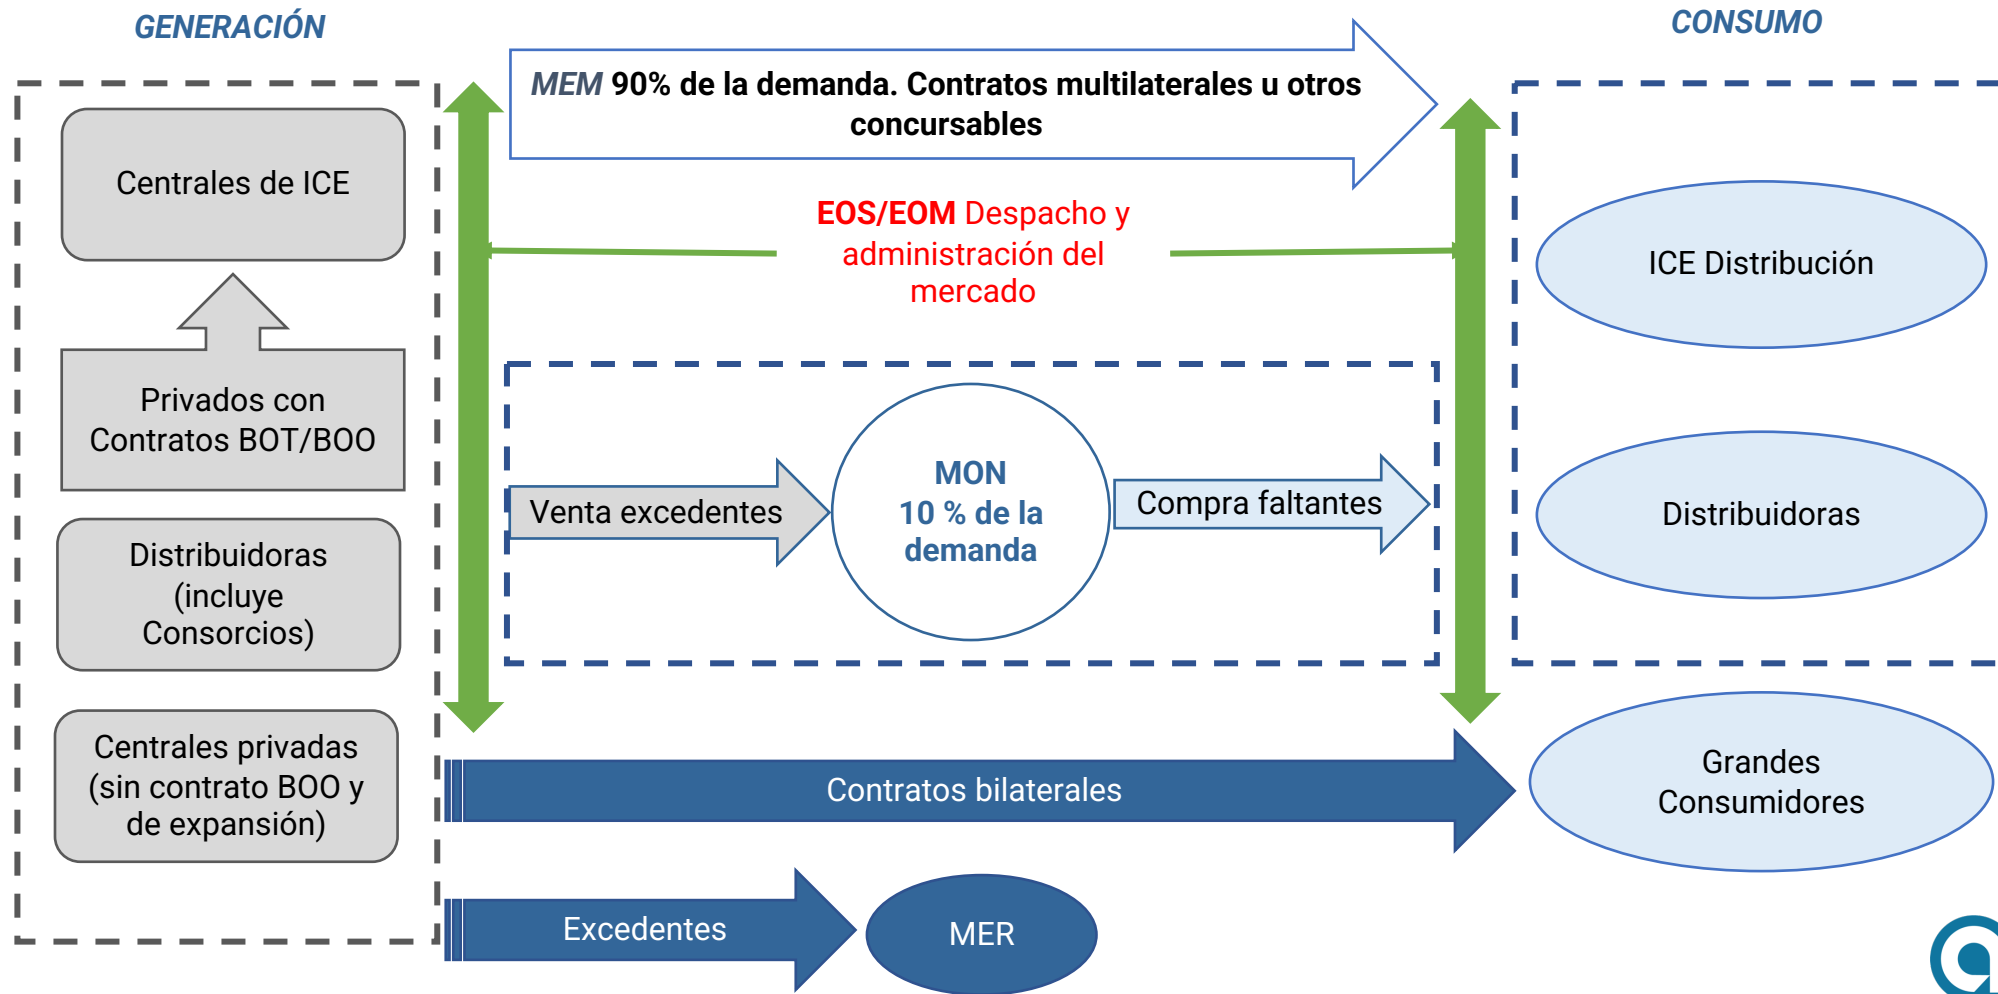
GENERACIÓN

CONSUMO

MEM 90% de la demanda. Contratos multilaterales u otros concursables

Centrales de ICE

EOS/EOM Despacho y administración del mercado

ICE Distribución

Privados con Contratos BOT/BOO

Venta excedentes

MON 10 % de la demanda

Compra faltantes

Distribuidoras

Distribuidoras (incluye Consorcios)

Centrales privadas (sin contrato BOO y de expansión)

Contratos bilaterales

Grandes Consumidores

Excedentes

MER